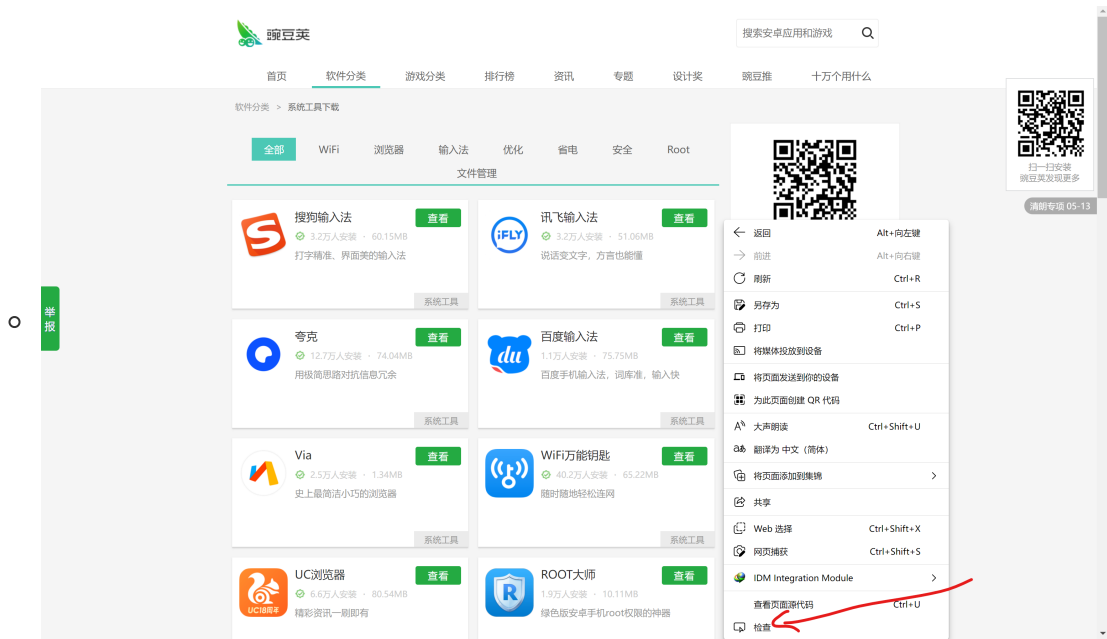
豌豆荚

搜索安卓应用和游戏

首页 软件分类 游戏分类 排行榜 资讯 专题 设计奖 豌豆推 十万个用什么

扫一扫安装
豌豆荚发现更多

清朗专项 05-13

软件分类 > 系统工具下载

全部 WiFi 浏览器 输入法 优化 省电 安全 Root
文件管理

举报

搜狗输入法 查看
3.2万人安装 · 60.15MB
打字精准、界面美的输入法
系统工具

讯飞输入法 查看
3.2万人安装 · 51.06MB
说话变文字，方言也能懂
系统工具

夸克 查看
12.7万人安装 · 74.04MB
用极简思路对抗信息冗余
系统工具

百度输入法 查看
1.1万人安装 · 75.75MB
百度手机输入法，词库准，输入快
系统工具

Via 查看
2.5万人安装 · 1.34MB
史上最简洁小巧的浏览器
系统工具

WiFi万能钥匙 查看
40.2万人安装 · 65.22MB
随时随地轻松连网
系统工具

UC浏览器 查看
6.6万人安装 · 80.54MB
精彩资讯一刷即有

ROOT大师 查看
1.9万人安装 · 10.11MB
绿色版安卓手机root权限的神器

返回 Alt+向左键
前进 Alt+向右键
刷新 Ctrl+R
另存为 Ctrl+S
打印 Ctrl+P
将媒体投放到设备
将页面发送到你的设备
为此页面创建 QR 代码
大声朗读 Ctrl+Shift+U
翻译为 中文（简体）
将页面添加到集锦
共享
Web 选择 Ctrl+Shift+X
网页捕获 Ctrl+Shift+S
IDM Integration Module
查看页面源代码 Ctrl+U
检查